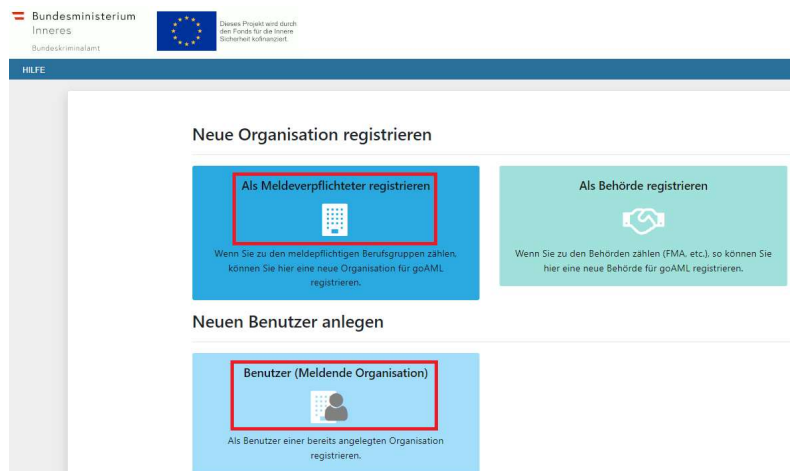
Bundesministerium
Inneres
Bundeskriminalamt

Dieses Projekt wird durch den Fonds für die Innere Sicherheit kofinanziert.

HILFE

Neue Organisation registrieren

Als Meldeverpflichteter registrieren

Wenn Sie zu den meldepflichtigen Berufsgruppen zählen, können Sie hier eine neue Organisation für goAML registrieren.

Als Behörde registrieren

Wenn Sie zu den Behörden zählen (FMA, etc.), so können Sie hier eine neue Behörde für goAML registrieren.

Neuen Benutzer anlegen

Benutzer (Meldende Organisation)

Als Benutzer einer bereits angelegten Organisation registrieren.